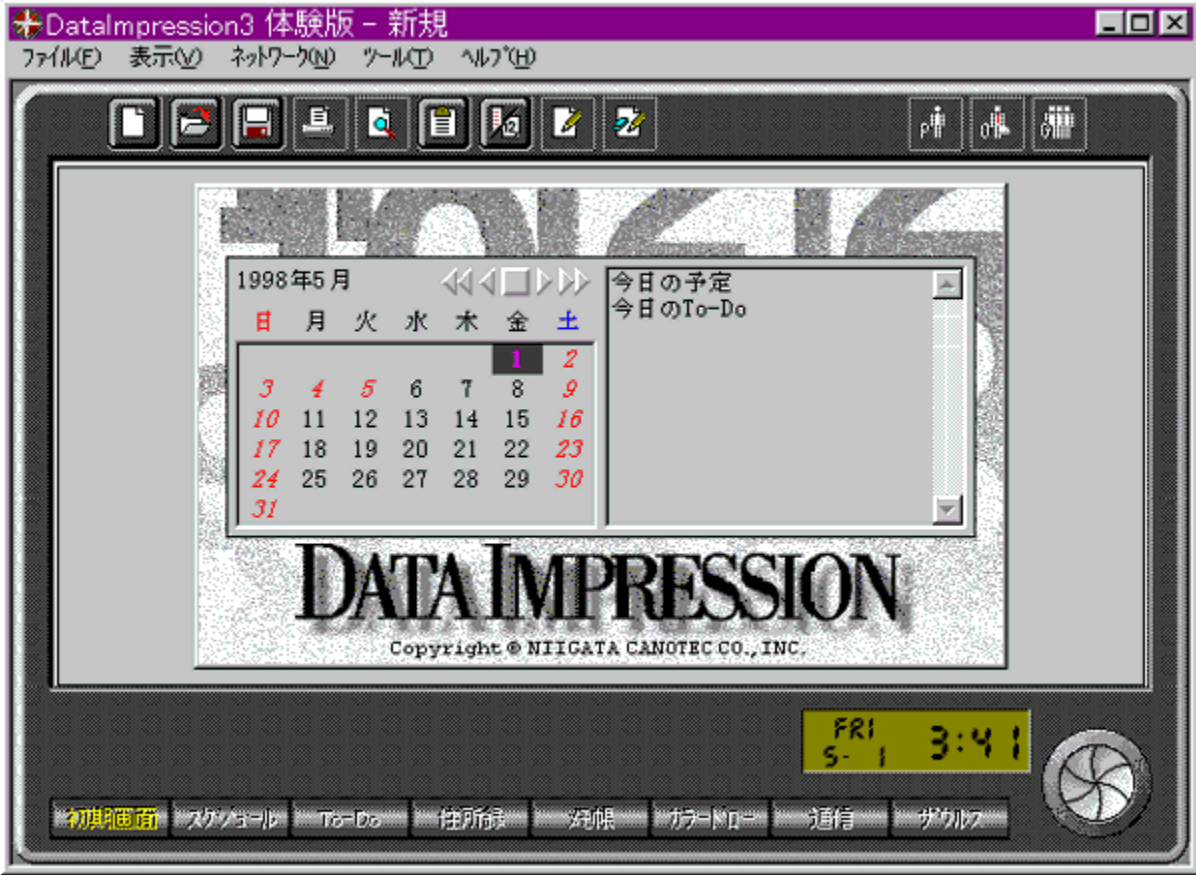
DataImpression3 体験版 - 新規

ファイル(F) 表示(V) ネットワーク(N) ツール(T) ヘルプ(H)

1998年5月

| 日 | 月 | 火 | 水 | 木 | 金 | 土 |
|---|---|---|---|---|---|---|
| | | | | | 1 | 2 |
| 3 | 4 | 5 | 6 | 7 | 8 | 9 |
| 10 | 11 | 12 | 13 | 14 | 15 | 16 |
| 17 | 18 | 19 | 20 | 21 | 22 | 23 |
| 24 | 25 | 26 | 27 | 28 | 29 | 30 |
| 31 | | | | | | |

今日の予定
今日のTo-Do

DATA IMPRESSION

Copyright © NIIGATA CANOTEC CO., INC.

FRI
5- 1
3:41

初期画面 スケジュール To-Do 住所録 手帳 カラードロー 通信 ザウルス